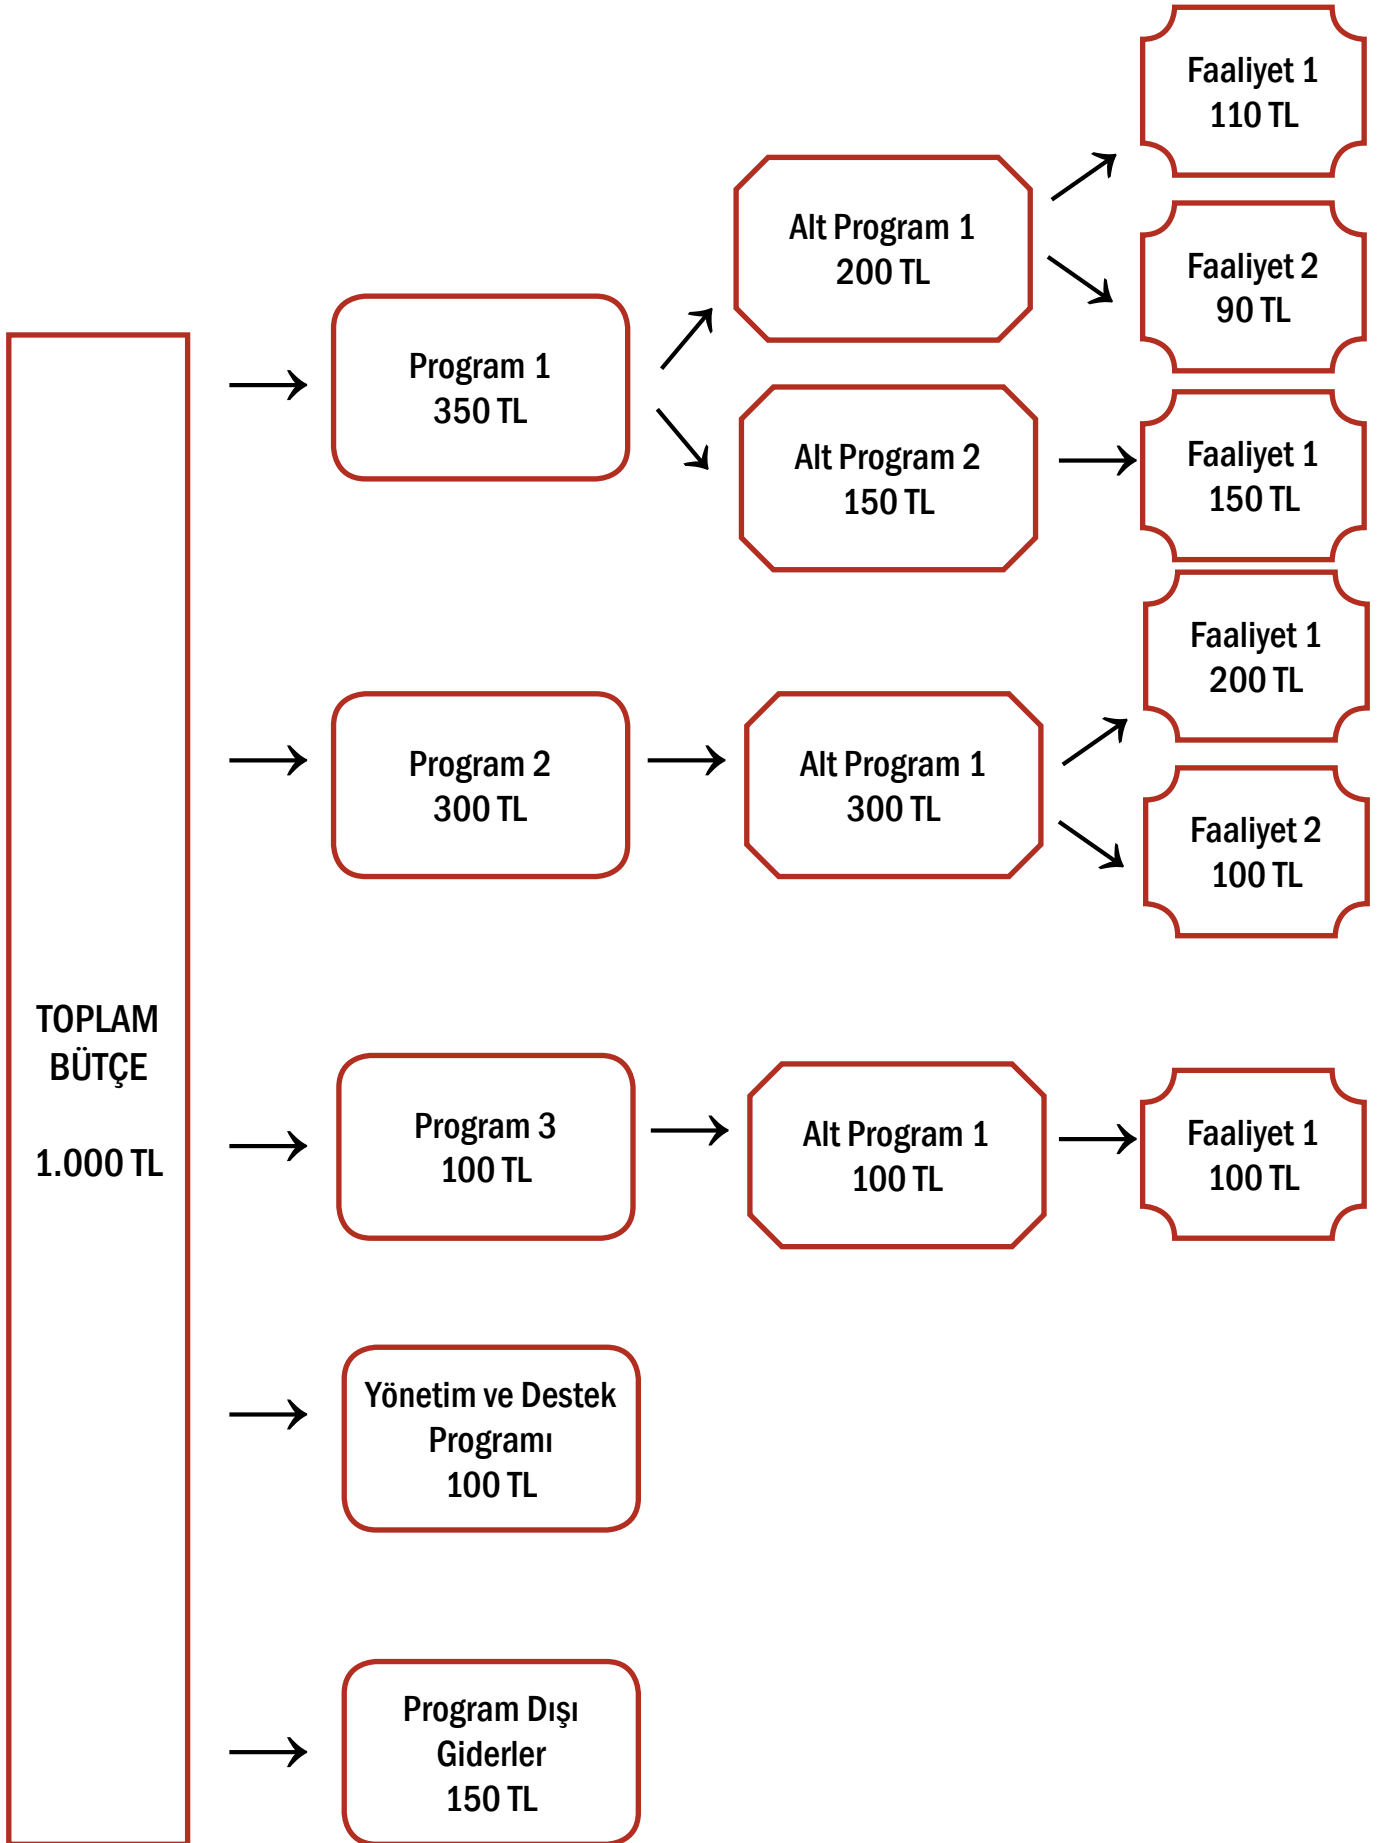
TOPLAM BÜTÇE

1.000 TL

Program 1
350 TL

Alt Program 1
200 TL

Faaliyet 1
110 TL

Faaliyet 2
90 TL

Alt Program 2
150 TL

Faaliyet 1
150 TL

Program 2
300 TL

Alt Program 1
300 TL

Faaliyet 1
200 TL

Faaliyet 2
100 TL

Program 3
100 TL

Alt Program 1
100 TL

Faaliyet 1
100 TL

Yönetim ve Destek Programı
100 TL

Program Dışı Giderler
150 TL